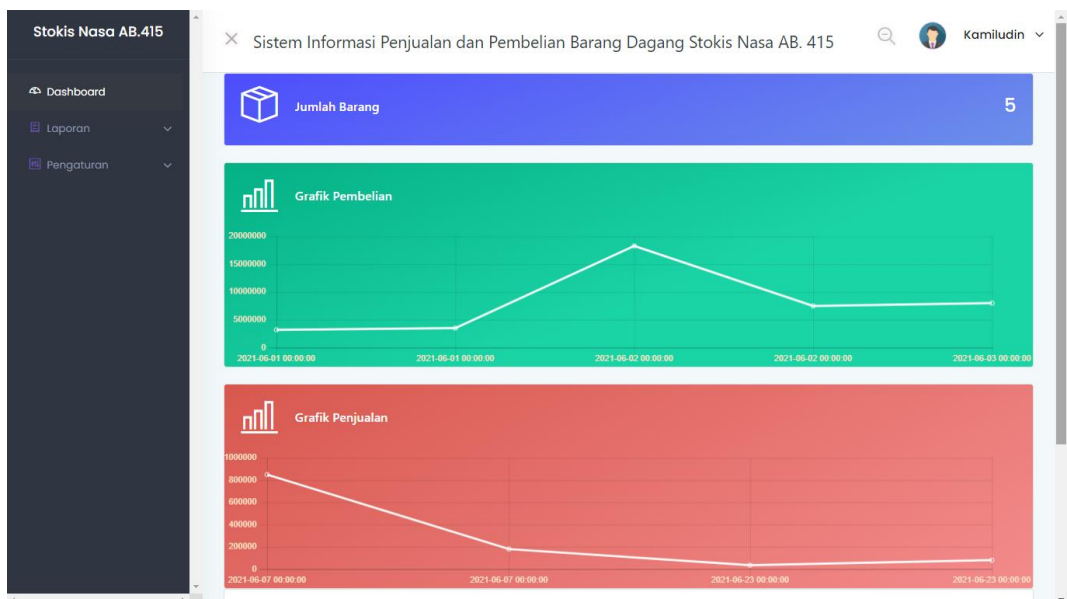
Stokis Nasa AB.415

Dashboard

Laporan

Pengaturan

Sistem Informasi Penjualan dan Pembelian Barang Dagang Stokis Nasa AB. 415

Kamiludin

Jumlah Barang

5

Grafik Pembelian

20000000
15000000
10000000
5000000
0

2021-06-01 00:00:00
2021-06-01 00:00:00
2021-06-02 00:00:00
2021-06-02 00:00:00
2021-06-03 00:00:00

Grafik Penjualan

1000000
800000
600000
400000
200000
0

2021-06-07 00:00:00
2021-06-07 00:00:00
2021-06-23 00:00:00
2021-06-23 00:00:00